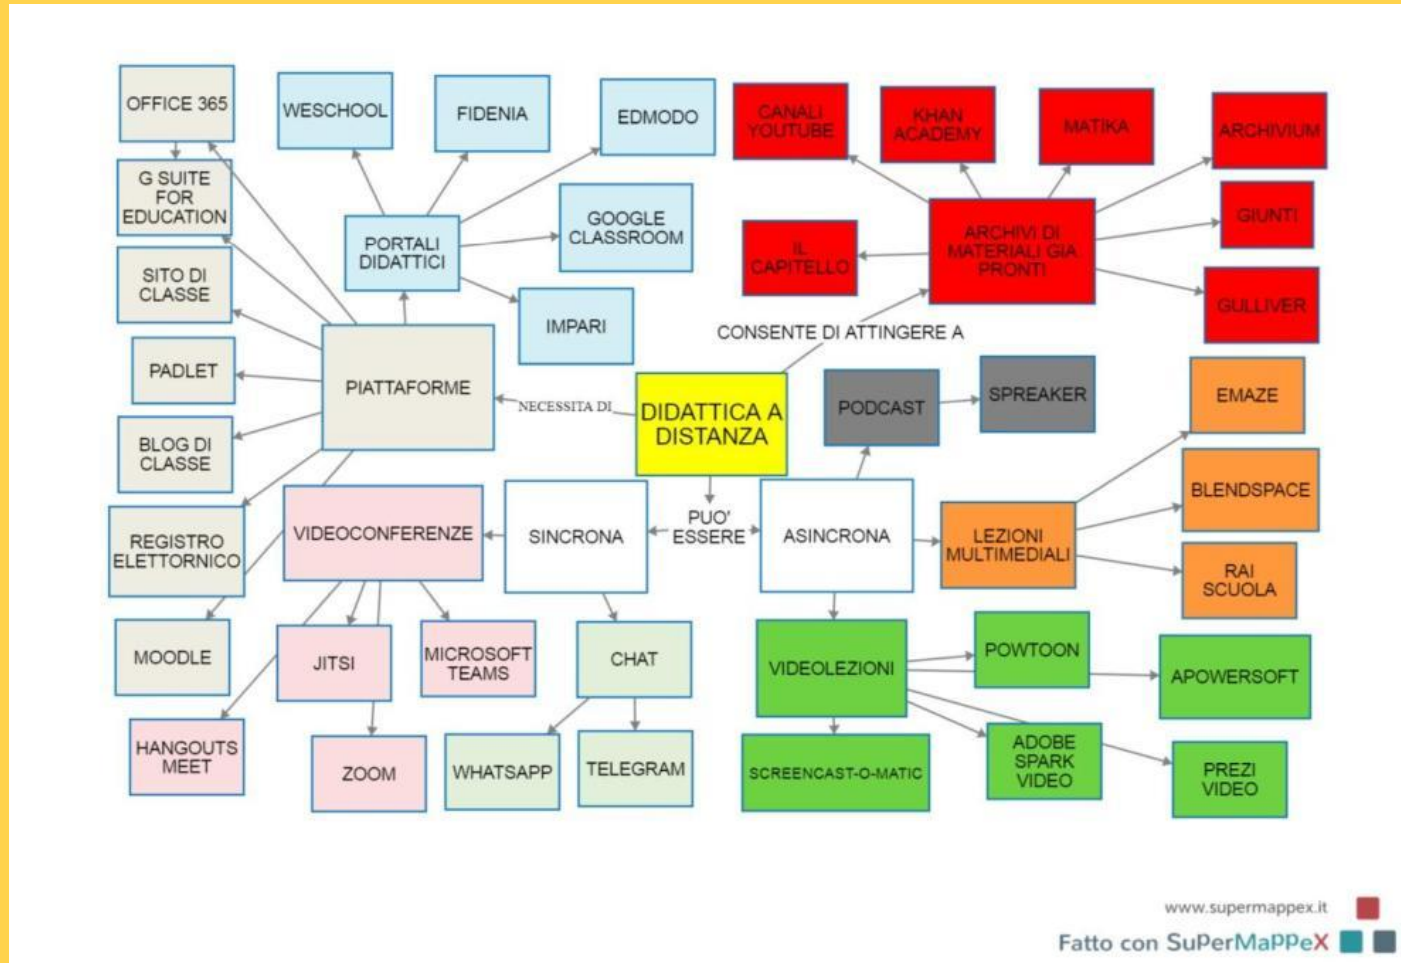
OFFICE 365

WESCHOOL

FIDENIA

EDMODO

CANALI YOUTUBE

KHAN ACADEMY

MATIKA

ARCHIVIUM

G SUITE FOR EDUCATION

PORTALI DIDATTICI

GOOGLE CLASSROOM

IL CAPITELLO

ARCHIVI DI MATERIALI GIA PRONTI

GIUNTI

SITO DI CLASSE

IMPARI

GULLIVER

CONSENTE DI ATTINGERE A

PADLET

PIATTAFORME

NECESSITA DI

DIDATTICA A DISTANZA

PODCAST

SPREAKER

EMAZE

BLOG DI CLASSE

PUO' ESSERE

BLENDSPACE

REGISTRO ELETTORNICO

VIDEOCONFERENZE

SINCRONA

ASINCRONA

LEZIONI MULTIMEDIALI

RAI SCUOLA

MOODLE

JITSI

MICROSOFT TEAMS

CHAT

VIDEOLEZIONI

POWTOON

APOWERSOFT

HANGOUTS MEET

ZOOM

WHATSAPP

TELEGRAM

SCREENCAST-O-MATIC

ADOBE SPARK VIDEO

PREZI VIDEO

www.supermappex.it

Fatto con SuPerMaPPeX